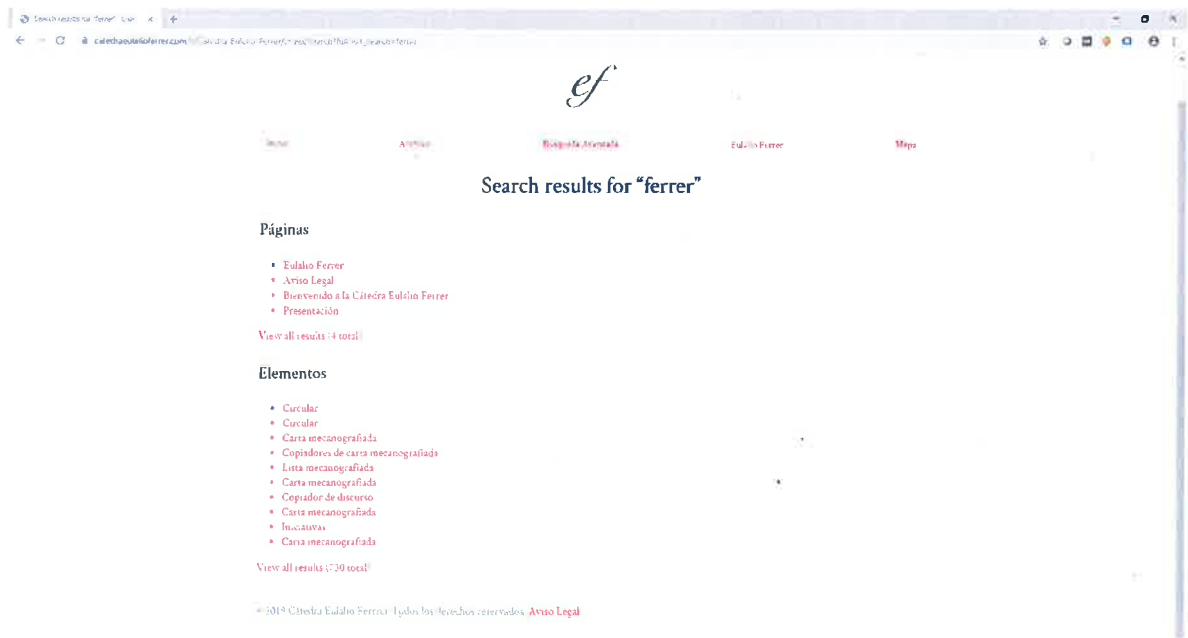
Search results for "ferrer" · Cát ×

catedraeulalioferrer.com/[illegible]

ef

Inicio Archivo Búsqueda Avanzada Eulalio Ferrer Mapa

Search results for "ferrer"

Páginas

- Eulalio Ferrer
- Aviso Legal
- Bienvenido a la Cátedra Eulalio Ferrer
- Presentación

View all results (4 total)

Elementos

- Circular
- Circular
- Carta mecanografiada
- Copiadores de carta mecanografiada
- Lista mecanografiada
- Carta mecanografiada
- Copiador de discurso
- Carta mecanografiada
- Iniciativas
- Carta mecanografiada

View all results (730 total)

© 2019 Cátedra Eulalio Ferrer. Todos los derechos reservados. Aviso Legal